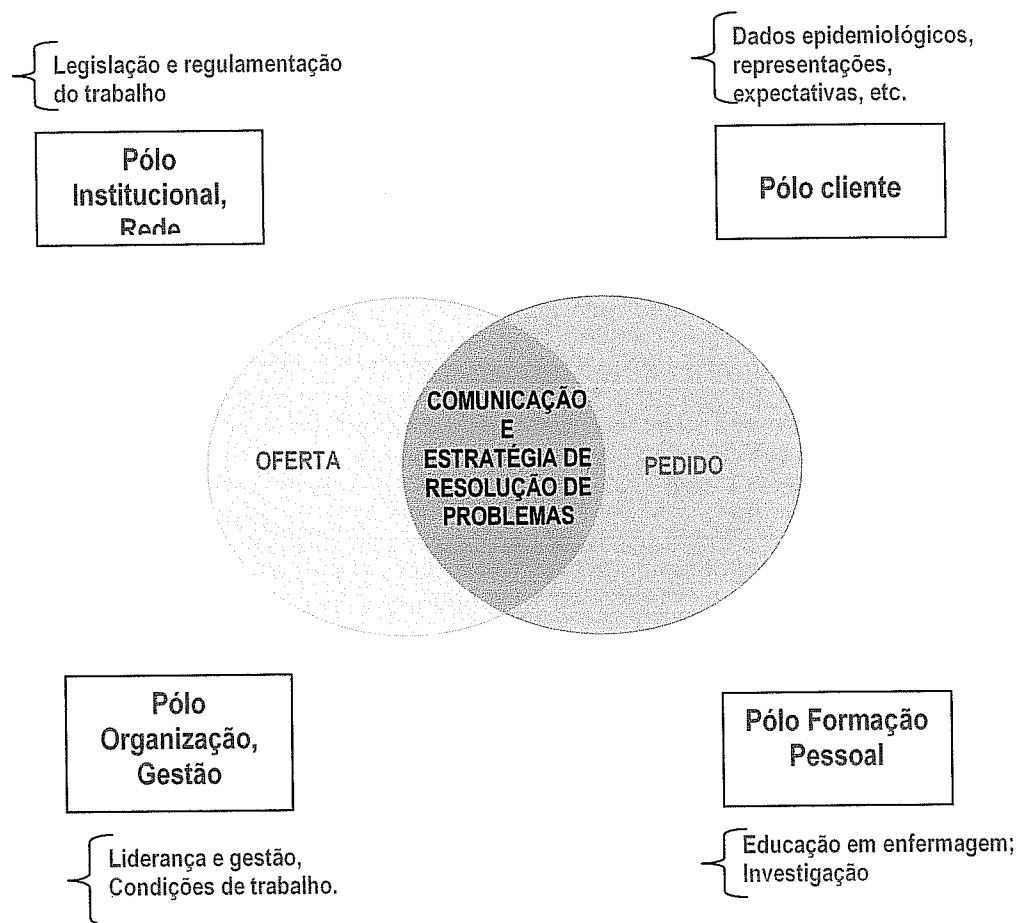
Legislação e regulamentação do trabalho

Pólo Institucional, Rede

Dados epidemiológicos, representações, expectativas, etc.

Pólo cliente

OFERTA

COMUNICAÇÃO E ESTRATÉGIA DE RESOLUÇÃO DE PROBLEMAS

PEDIDO

Pólo Organização, Gestão

Liderança e gestão, Condições de trabalho.

Pólo Formação Pessoal

Educação em enfermagem; Investigação